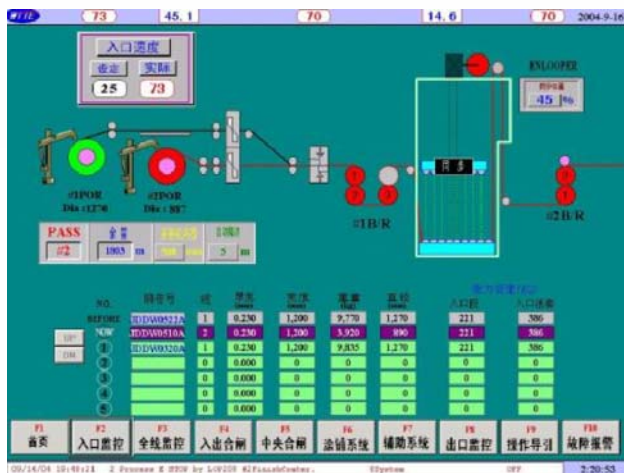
73 45.1 70 14.6 70 2004-9-16

入口速度
设定 实际
25 73

ENLOOPER
45 %

#1POR Dia :1270
#2POR Dia : 887

同步

PASS #2
1803 m
5 m

#1B/R
#2B/R

| NO. | 钢卷号 | 线 | 厚度 | 宽度 | 重量 | 直径 | 入口张 | 入口张 |
|---|---|---|---|---|---|---|---|---|
| BEFORE | IDDW0521A | 1 | 0.230 | 1,200 | 9,770 | 1,270 | 221 | 386 |
| NOW | IDDW0510A | 2 | 0.230 | 1,200 | 3,920 | 890 | 221 | 386 |
| ① | IDDW0320A | 1 | 0.230 | 1,200 | 9,835 | 1,270 | 221 | 386 |
| ② | | 0 | 0.000 | 0 | 0 | 0 | 0 | 0 |
| ③ | | 0 | 0.000 | 0 | 0 | 0 | 0 | 0 |
| ④ | | 0 | 0.000 | 0 | 0 | 0 | 0 | 0 |
| ⑤ | | 0 | 0.000 | 0 | 0 | 0 | 0 | 0 |

UP
DN

F1 首页 | F2 入口监控 | F3 全线监控 | F4 入出合阀 | F5 中央合阀 | F6 涂层系统 | F7 辅助系统 | F8 出口监控 | F9 操作导引 | F10 故障报警

09/14/04 10:40:21 2 Process X XXXX by LOU205 #2FinishCenter. XXsystem OFF 2:20:53